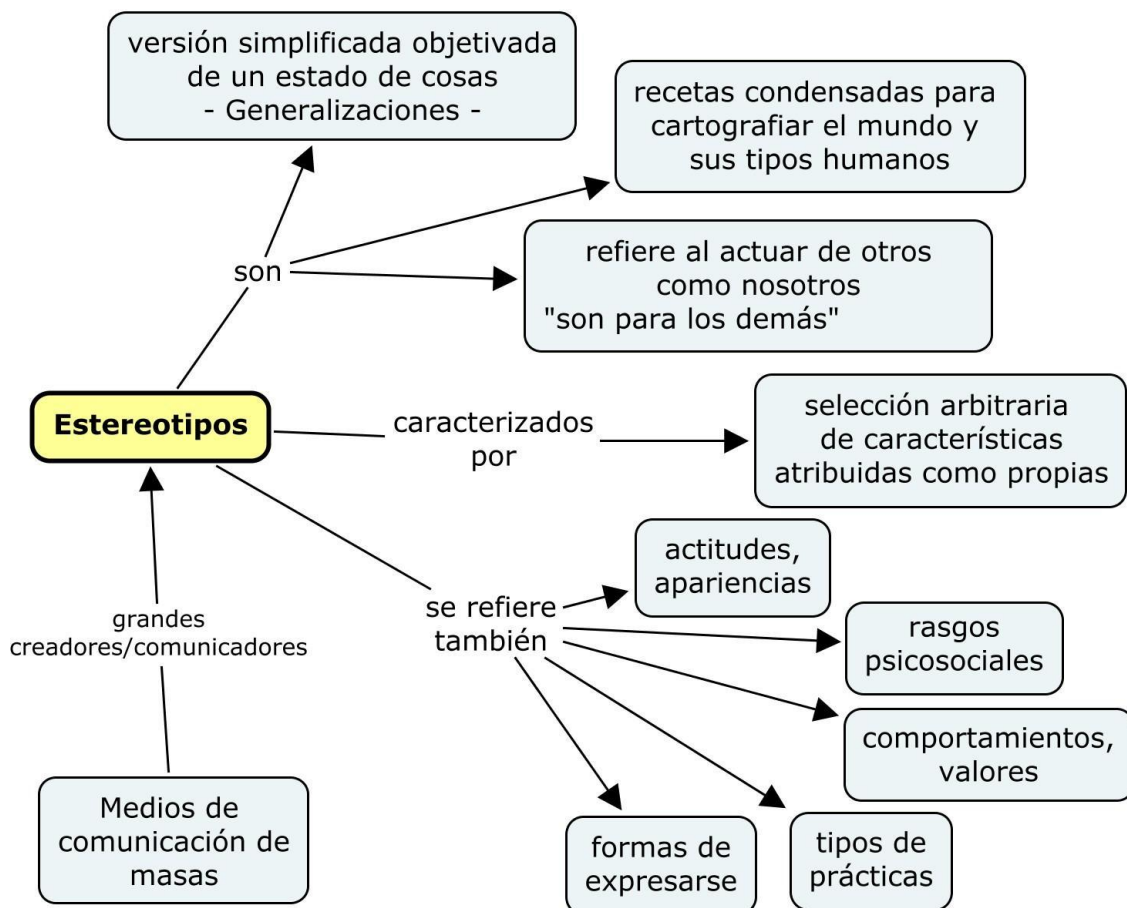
versión simplificada objetivada de un estado de cosas
- Generalizaciones -

recetas condensadas para cartografiar el mundo y sus tipos humanos

son

refiere al actuar de otros como nosotros
"son para los demás"

Estereotipos

caracterizados por

selección arbitraria de características atribuidas como propias

actitudes, apariencias

grandes creadores/comunicadores

se refiere también

rasgos psicosociales

comportamientos, valores

Medios de comunicación de masas

formas de expresarse

tipos de prácticas